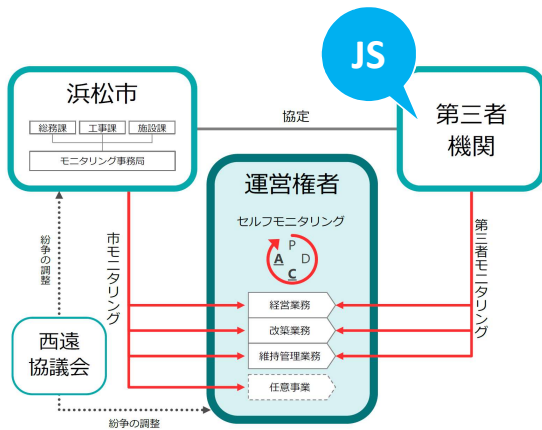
JS

浜松市

総務課
工事課
施設課

モニタリング事務局

協定

第三者機関

運営権者

セルフモニタリング

P
D
C
A

市モニタリング

第三者モニタリング

紛争の調整

経営業務
改築業務
維持管理業務
任意事業

西遠協議会

紛争の調整